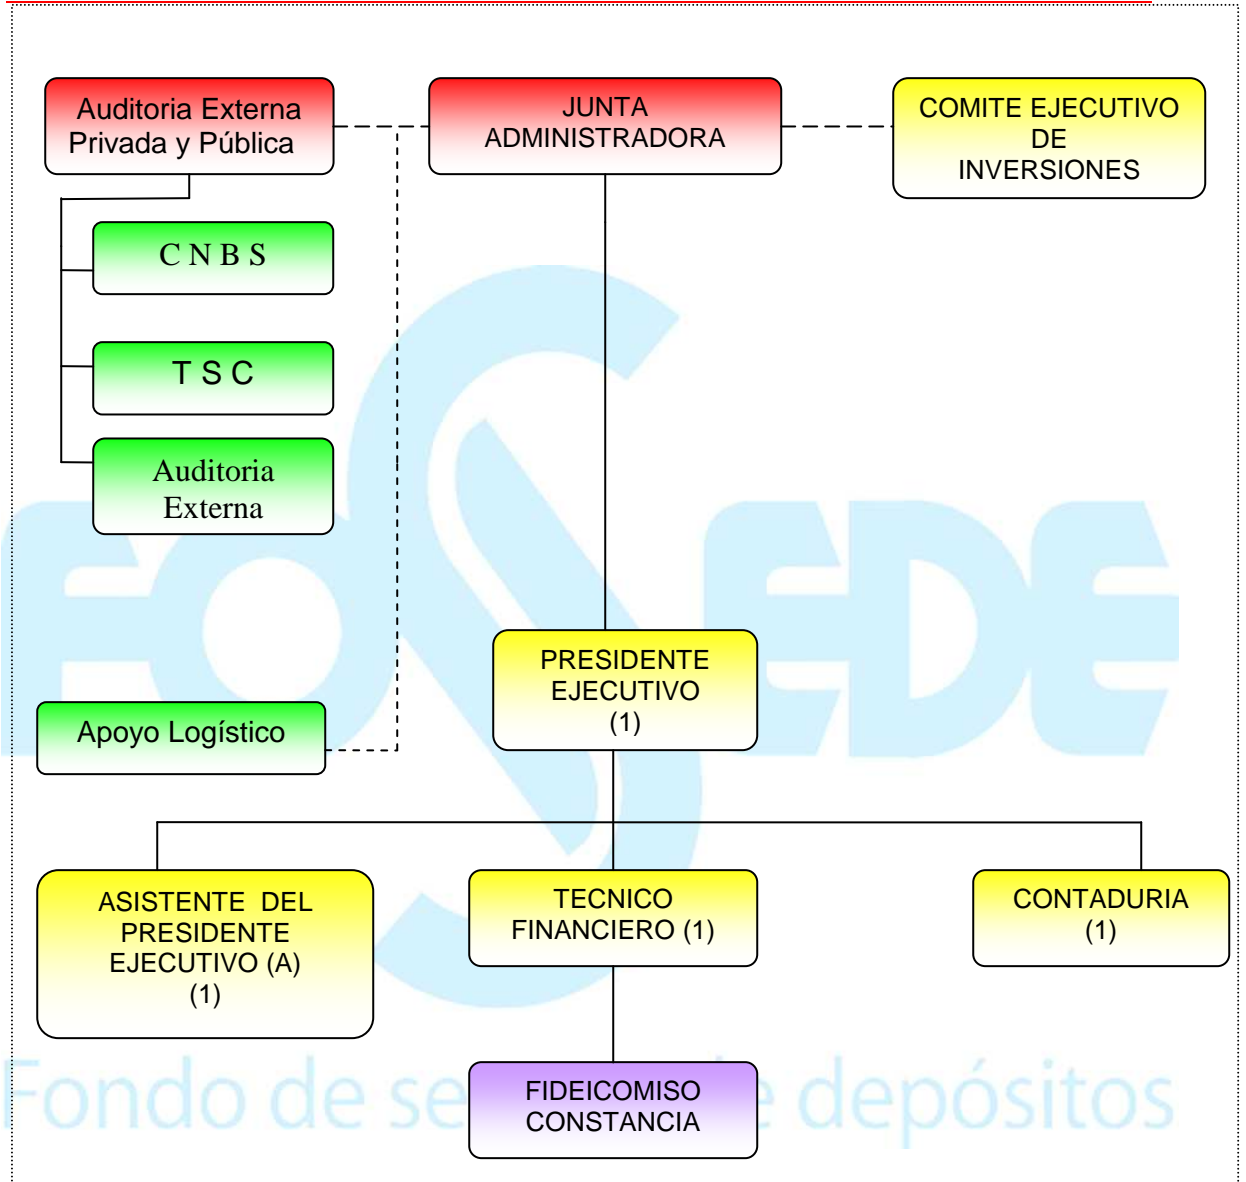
Auditoria Externa Privada y Pública

JUNTA ADMINISTRADORA

COMITE EJECUTIVO DE INVERSIONES

C N B S

T S C

Auditoria Externa

Apoyo Logístico

PRESIDENTE EJECUTIVO (1)

ASISTENTE DEL PRESIDENTE EJECUTIVO (A) (1)

TECNICO FINANCIERO (1)

CONTADURIA (1)

FIDEICOMISO CONSTANCIA

FOSEDE

Fondo de se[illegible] depósitos